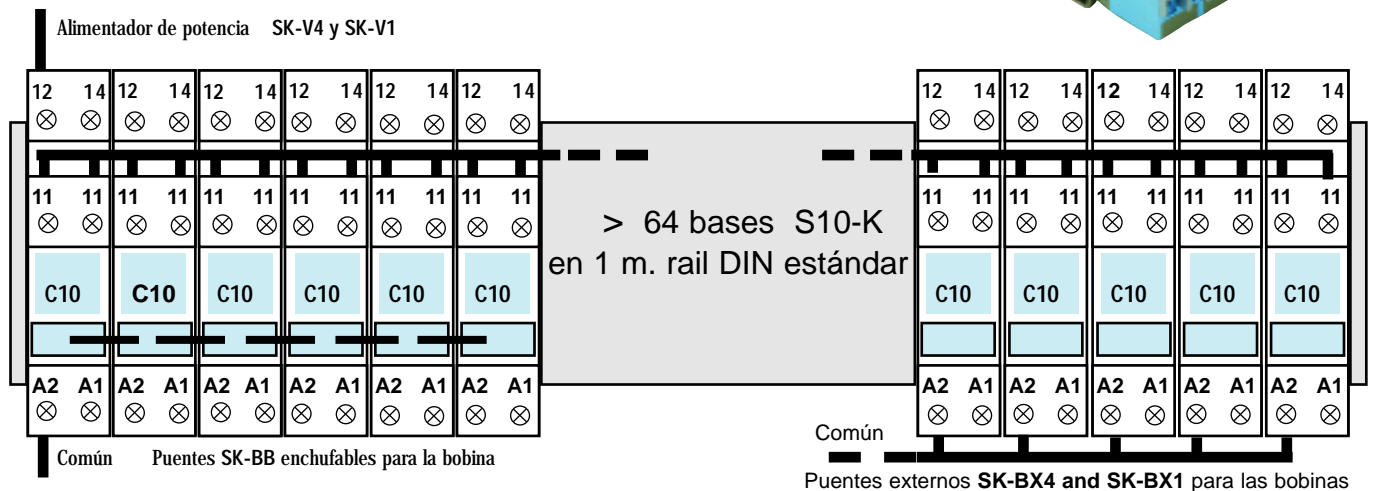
Alimentador de potencia SK-V4 y SK-V1

| 12 14 | 12 14 | 12 14 | 12 14 | 12 14 | 12 14 |
|---|---|---|---|---|---|
| 11 11 | 11 11 | 11 11 | 11 11 | 11 11 | 11 11 |
| C10 | C10 | C10 | C10 | C10 | C10 |
| A2 A1 | A2 A1 | A2 A1 | A2 A1 | A2 A1 | A2 A1 |

> 64 bases S10-K en 1 m. rail DIN estándar

| 12 14 | 12 14 | 12 14 | 12 14 | 12 14 |
|---|---|---|---|---|
| 11 11 | 11 11 | 11 11 | 11 11 | 11 11 |
| C10 | C10 | C10 | C10 | C10 |
| A2 A1 | A2 A1 | A2 A1 | A2 A1 | A2 A1 |

Común Puentes SK-BB enchufables para la bobina

Común

Puentes externos **SK-BX4 and SK-BX1** para las bobinas